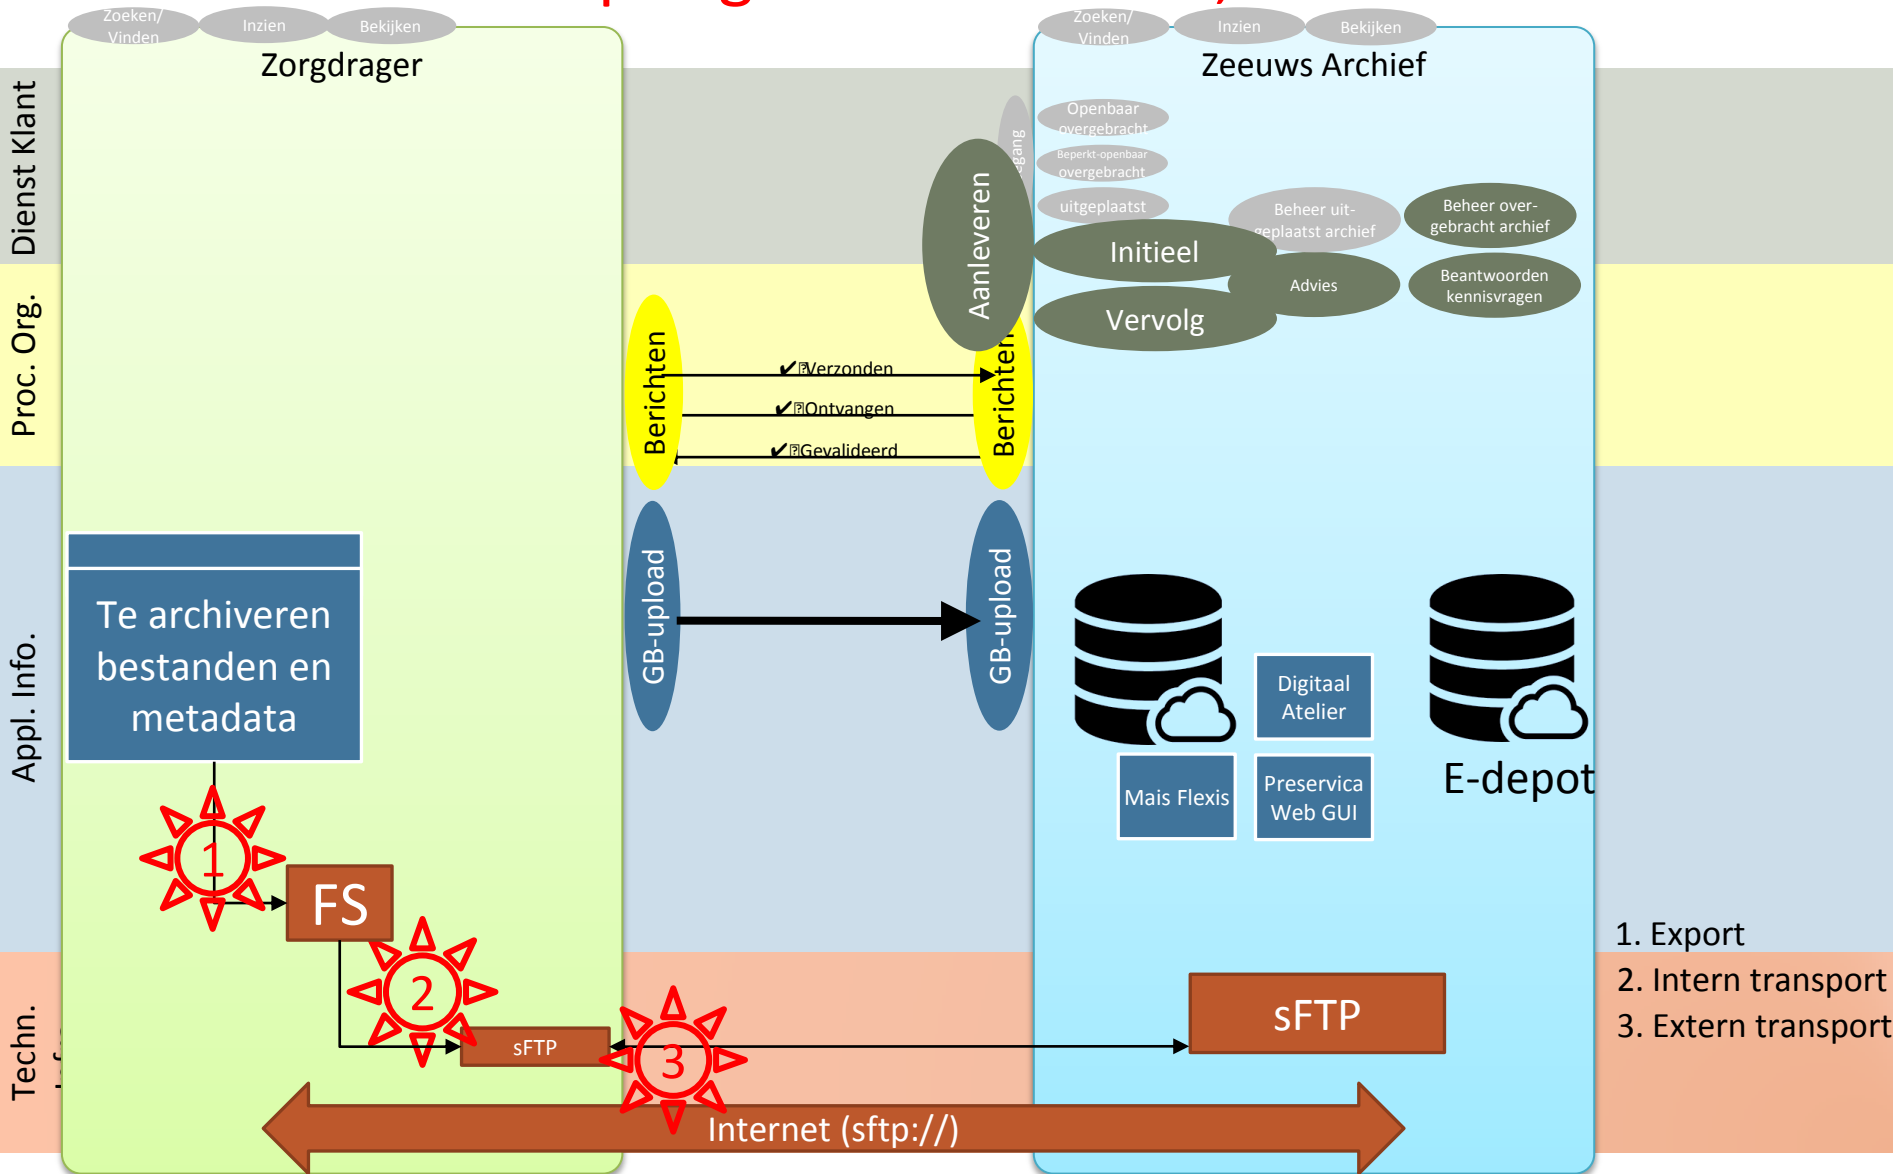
Zoeken/ Vinden
Inzien
Bekijken
Zorgdrager

Zoeken/ Vinden
Inzien
Bekijken
Zeeuws Archief

Dienst Klant
Proc. Org.
Appl. Info.
Techn. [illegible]

Openbaar overgebracht
Beperkt-openbaar overgebracht
uitgeplaatst
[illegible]gang
Aanleveren
Initieel
Vervolg
Beheer uit-geplaatst archief
Beheer over-gebracht archief
Advies
Beantwoorden kennisvragen

Berichten
✔Verzonden
✔Ontvangen
✔Gevalideerd
Berichten

GB-upload
GB-upload

Te archiveren bestanden en metadata

Digitaal Atelier
Mais Flexis
Preservica Web GUI
E-depot

1
FS
2
sFTP
3
sFTP
Internet (sftp://)

1. Export
2. Intern transport
3. Extern transport